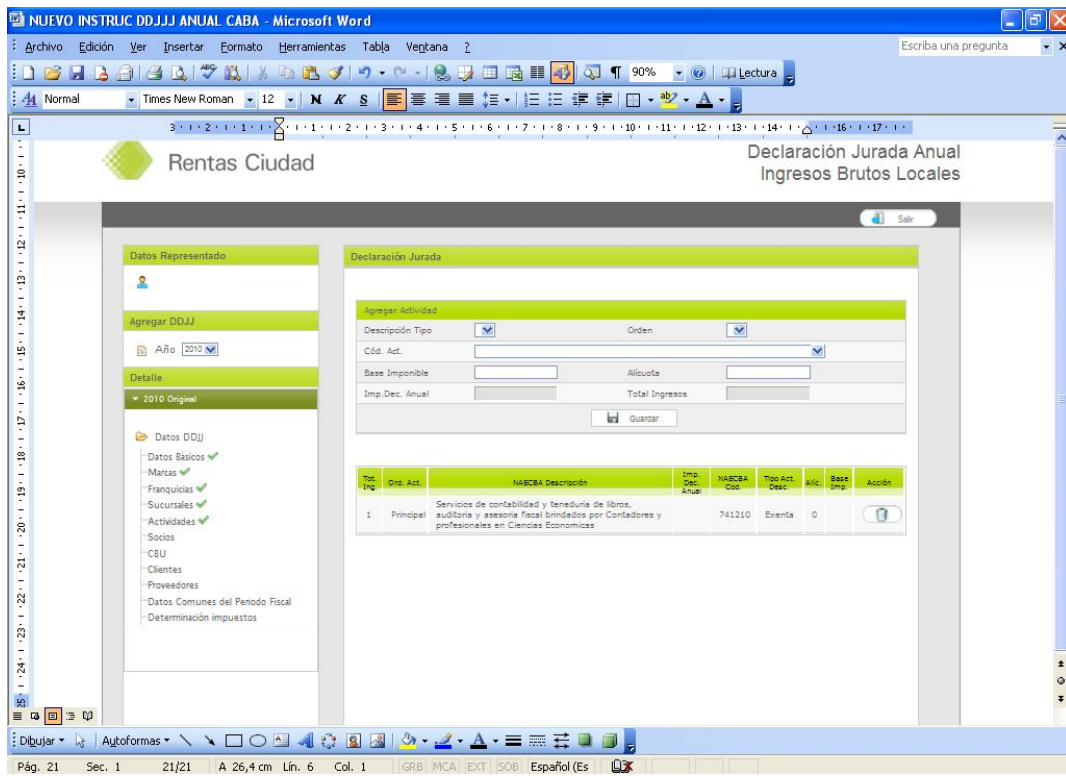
NUEVO INSTRUC DDJJJ ANUAL CABA - Microsoft Word

Archivo Edición Ver Insertar Formato Herramientas Tabla Ventana ?

Escriba una pregunta

90% Lectura

Normal Times New Roman 12 N K S

Rentas Ciudad

Declaración Jurada Anual
Ingresos Brutos Locales

Salir

Datos Representado

Agregar DDJJ

Año 2010

Detalle

2010 Original

Datos DDJJ
Datos Básicos
Marcas
Franquicias
Sucursales
Actividades
Socios
CBU
Clientes
Proveedores
Datos Comunes del Periodo Fiscal
Determinación impuestos

Declaración Jurada

Agregar Actividad

Descripción Tipo
Orden
Cód. Act.
Base Imponible
Alícuota
Imp.Dec. Anual
Total Ingresos

Guardar

| Tot. Ing | Ord. Act. | NAECBA Descripción | Imp. Dec. Anual | NAECBA Cod. | Tipo Act. Desc. | Alíc. | Base Imp. | Acción |
|---|---|---|---|---|---|---|---|---|
| 1 | Principal | Servicios de contabilidad y teneduría de libros, auditoría y asesoría fiscal brindados por Contadores y profesionales en Ciencias Economicas | | 741210 | Exenta | 0 | | |

Dibujar Autoformas

Pág. 21 Sec. 1 21/21 A 26,4 cm Lín. 6 Col. 1 GRB MCA EXT SOB Español (Es